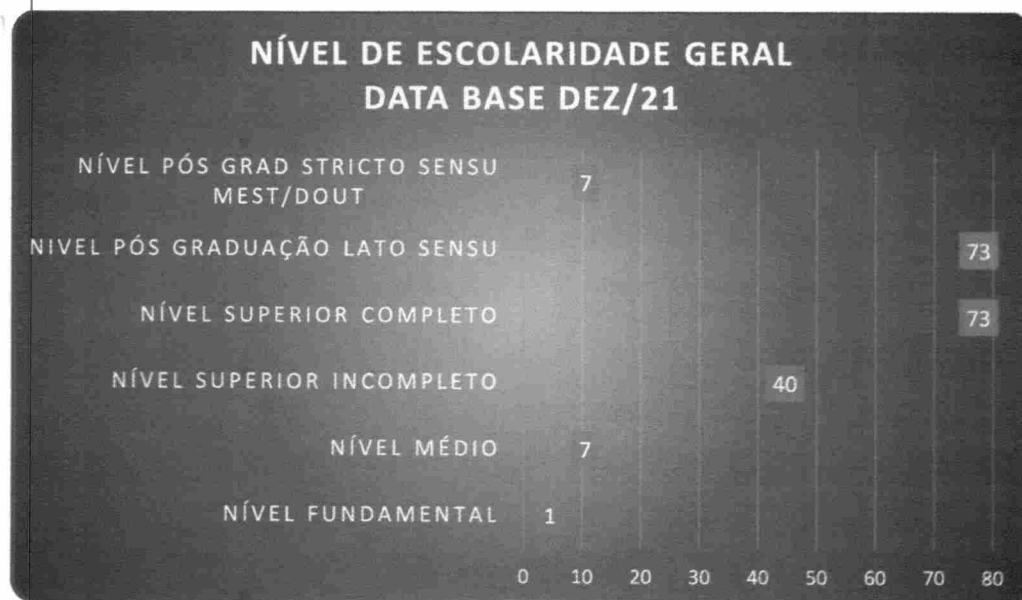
NÍVEL DE ESCOLARIDADE GERAL
DATA BASE DEZ/21

NÍVEL PÓS GRAD STRICTO SENSU MEST/DOUT 7

NIVEL PÓS GRADUAÇÃO LATO SENSU 73

NÍVEL SUPERIOR COMPLETO 73

NÍVEL SUPERIOR INCOMPLETO 40

NÍVEL MÉDIO 7

NÍVEL FUNDAMENTAL 1

0 10 20 30 40 50 60 70 80